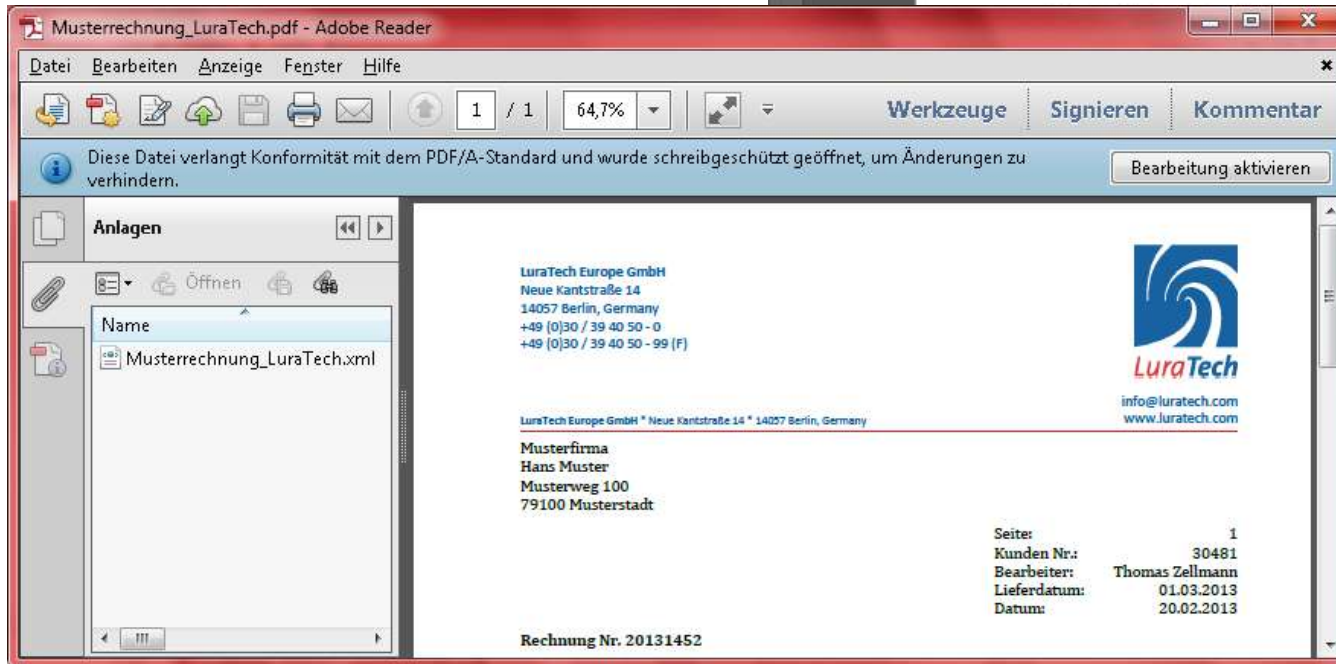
Musterrechnung_LuraTech.pdf - Adobe Reader

Datei Bearbeiten Anzeige Fenster Hilfe

1 / 1 64,7% Werkzeuge Signieren Kommentar

Diese Datei verlangt Konformität mit dem PDF/A-Standard und wurde schreibgeschützt geöffnet, um Änderungen zu verhindern.

Bearbeitung aktivieren

Anlagen

Öffnen

Name

Musterrechnung_LuraTech.xml

LuraTech Europe GmbH
Neue Kantstraße 14
14057 Berlin, Germany
+49 (0)30 / 39 40 50 - 0
+49 (0)30 / 39 40 50 - 99 (F)

LuraTech

info@luratech.com
www.luratech.com

LuraTech Europe GmbH * Neue Kantstraße 14 * 14057 Berlin, Germany

Musterfirma
Hans Muster
Musterweg 100
79100 Musterstadt

| | |
|---|---|
| Seite: | 1 |
| Kunden Nr.: | 30481 |
| Bearbeiter: | Thomas Zellmann |
| Lieferdatum: | 01.03.2013 |
| Datum: | 20.02.2013 |

Rechnung Nr. 20131452